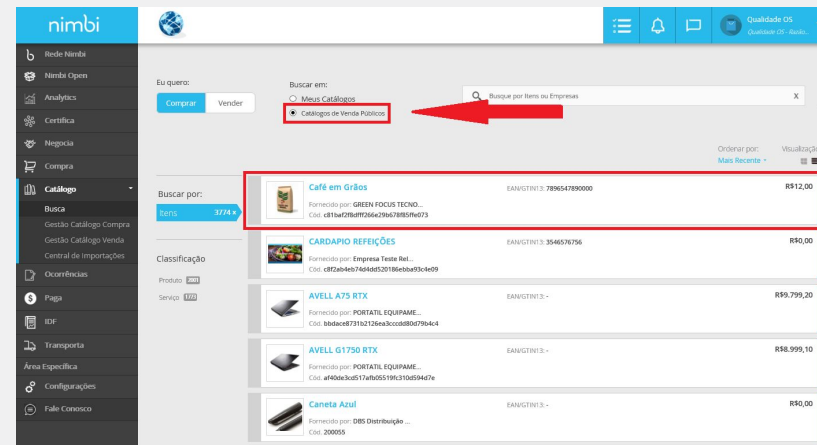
nimbi

Qualidade OS
Qualidade OS - Rasão.

Rede Nimbi
Nimbi Open
Analytics
Certifica
Negocia
Compra
Catálogo
Busca
Gestão Catálogo Compra
Gestão Catálogo Venda
Central de Importações
Ocorrências
Paga
IDF
Transporta
Área Específica
Configurações
Fale Conosco

Eu quero:
Comprar Vender

Buscar em:
Meus Catálogos
Catálogos de Venda Públicos

Busque por Itens ou Empresas x

Ordenar por:
Mais Recente
Visualiza

Buscar por:
Itens 3774 x

Classificação
Produto 2601
Serviço 1173

Café em Grãos
Fornecido por: GREEN FOCUS TECNO...
Cód. c81baf2f8dfff266e29b678f85ffe073
EAN/GTIN13: 7896547890000
R$12,00

CARDAPIO REFEIÇÕES
Fornecido por: Empresa Teste Rel...
Cód. c8f2ab4eb74d4dd520186ebba93c4e09
EAN/GTIN13: 3546576756
R$0,00

AVELL A75 RTX
Fornecido por: PORTATIL EQUIPAME...
Cód. bbdace8731b2126ea3cccdd80d79b4c4
EAN/GTIN13: -
R$9.799,20

AVELL G1750 RTX
Fornecido por: PORTATIL EQUIPAME...
Cód. af40de3cd517afb05519fc310d594d7e
EAN/GTIN13: -
R$8.999,10

Caneta Azul
Fornecido por: DBS Distribuição ...
Cód. 200055
EAN/GTIN13: -
R$0,00